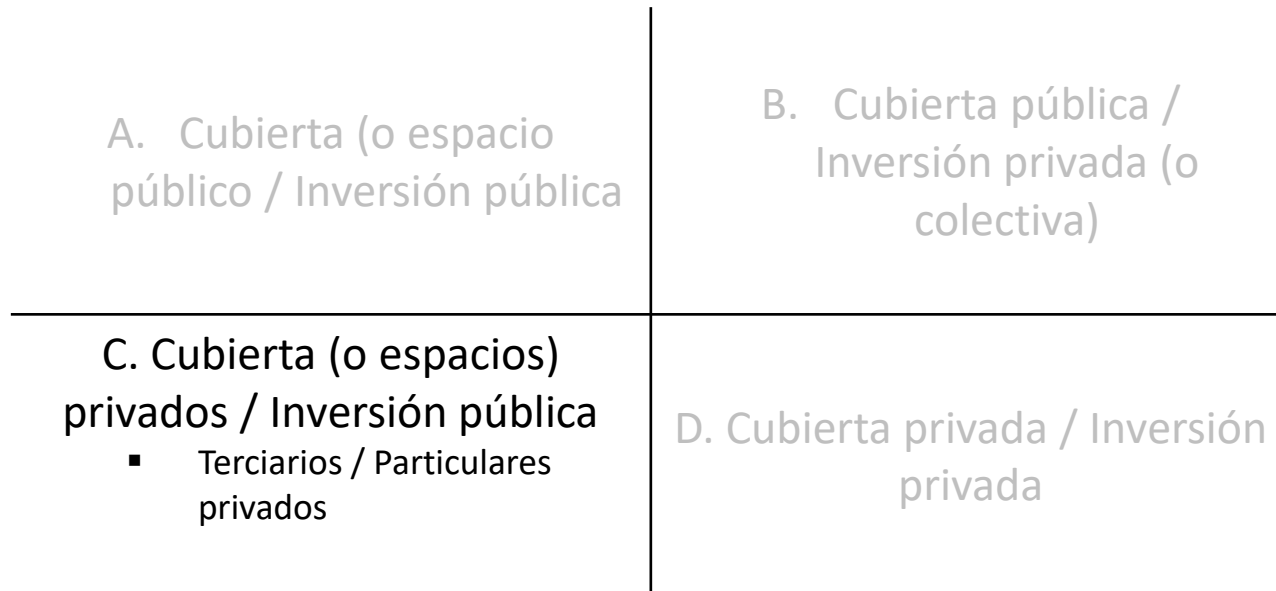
A. Cubierta (o espacio público / Inversión pública

B. Cubierta pública / Inversión privada (o colectiva)

C. Cubierta (o espacios) privados / Inversión pública
- Terciarios / Particulares privados

D. Cubierta privada / Inversión privada